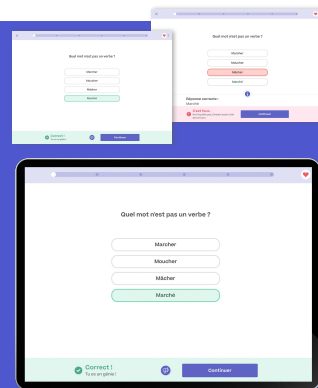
Quel mot n'est pas un verbe ?

Marcher

Moucher

Mâcher

Marché

Correct !

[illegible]

Continuer

Quel mot n'est pas un verbe ?

Marcher

Moucher

Mâcher

Marché

Réponse correcte :

Marché

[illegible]

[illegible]

Continuer

Quel mot n'est pas un verbe ?

Marcher

Moucher

Mâcher

Marché

Correct !

Tu es un génie !

Continuer